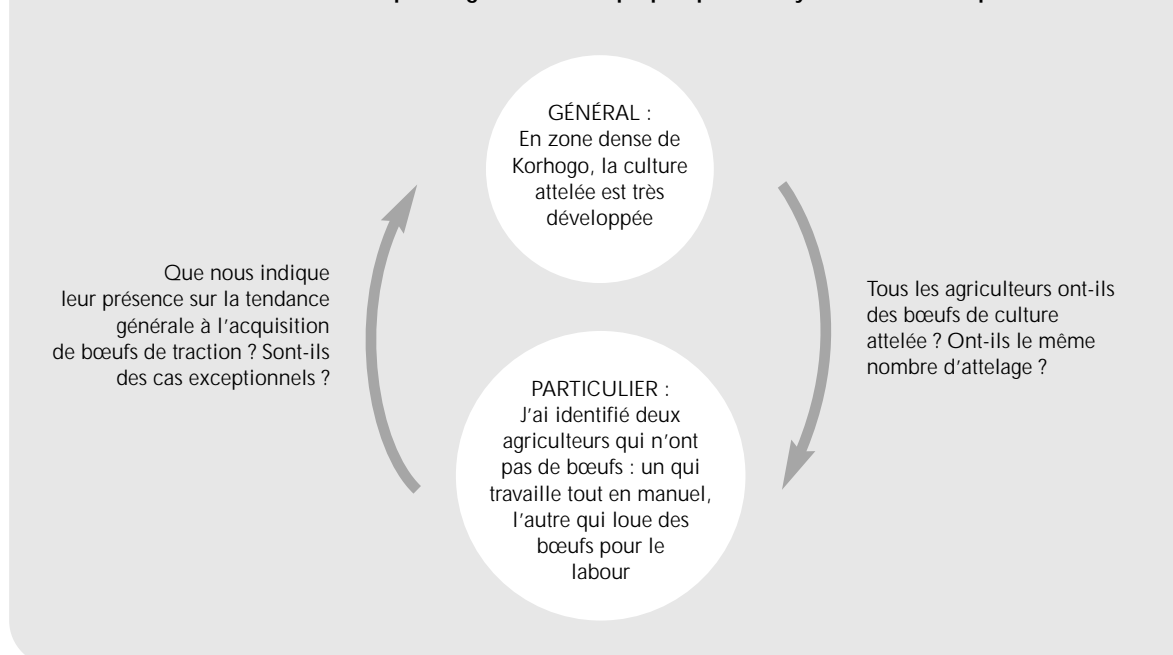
GÉNÉRAL :
En zone dense de Korhogo, la culture attelée est très développée

Tous les agriculteurs ont-ils des bœufs de culture attelée ? Ont-ils le même nombre d'attelage ?

PARTICULIER :
J'ai identifié deux agriculteurs qui n'ont pas de bœufs : un qui travaille tout en manuel, l'autre qui loue des bœufs pour le labour

Que nous indique leur présence sur la tendance générale à l'acquisition de bœufs de traction ? Sont-ils des cas exceptionnels ?